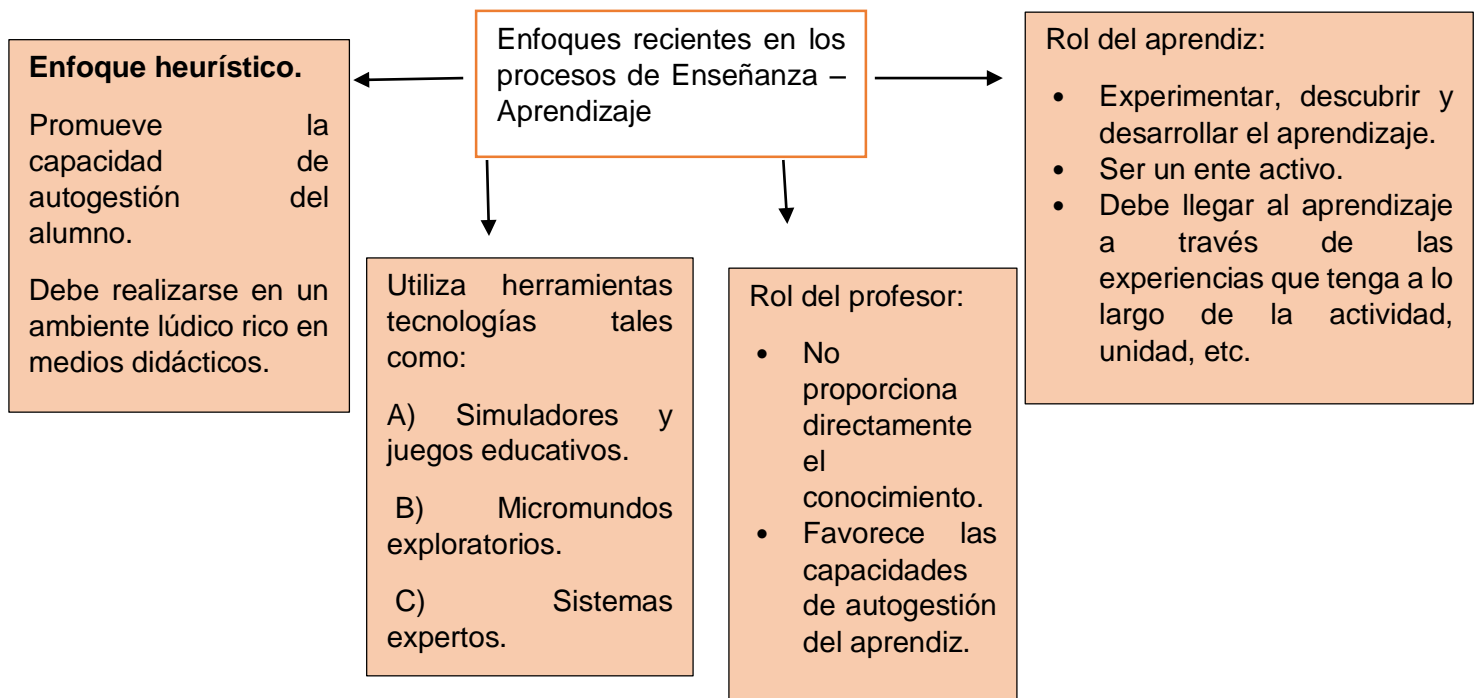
Enfoques recientes en los procesos de Enseñanza – Aprendizaje

**Enfoque heurístico.**

Promueve la capacidad de autogestión del alumno.

Debe realizarse en un ambiente lúdico rico en medios didácticos.

Utiliza herramientas tecnologías tales como:

A) Simuladores y juegos educativos.

B) Micromundos exploratorios.

C) Sistemas expertos.

Rol del profesor:

- No proporciona directamente el conocimiento.
- Favorece las capacidades de autogestión del aprendiz.

Rol del aprendiz:

- Experimentar, descubrir y desarrollar el aprendizaje.
- Ser un ente activo.
- Debe llegar al aprendizaje a través de las experiencias que tenga a lo largo de la actividad, unidad, etc.